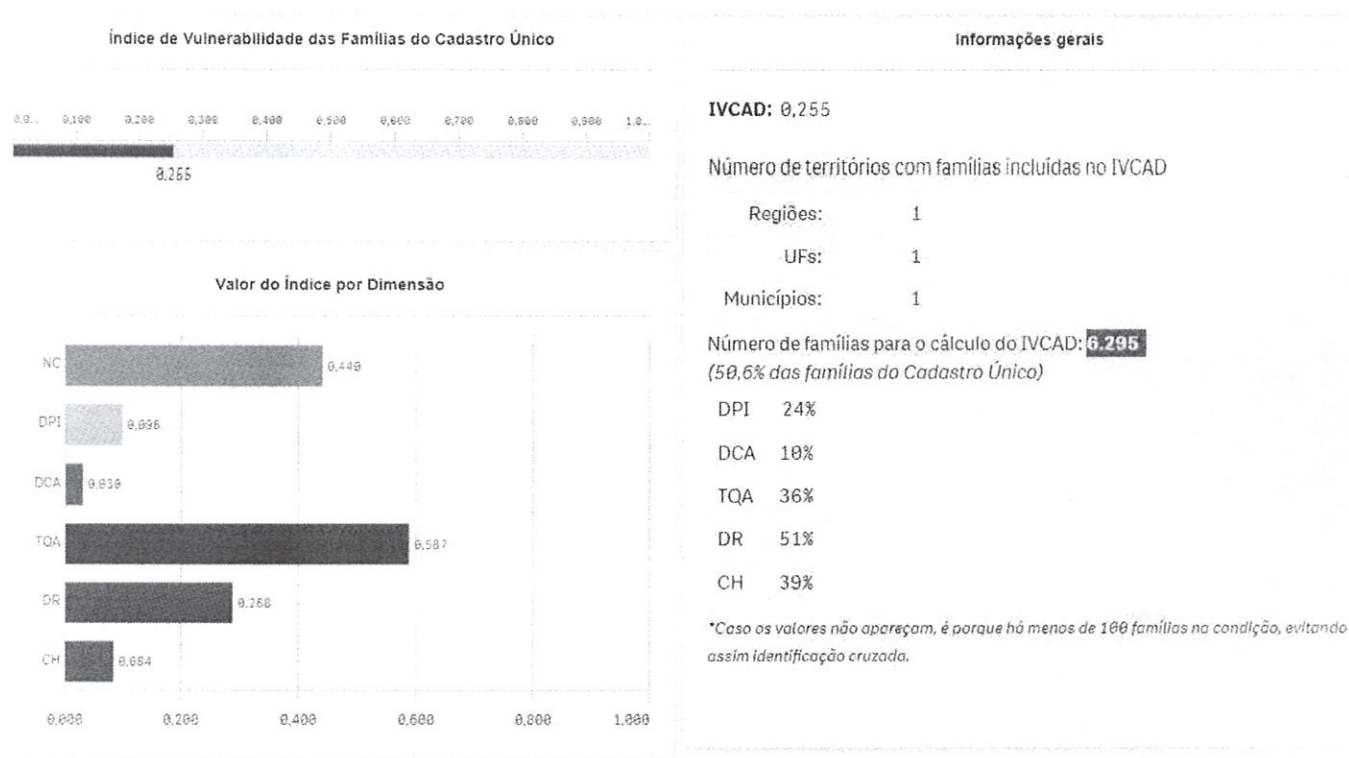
Índice de Vulnerabilidade das Famílias do Cadastro Único

0,0... 0,100 0,200 0,300 0,400 0,500 0,600 0,700 0,800 0,900 1,0...

0,255

Valor do Índice por Dimensão

NC 0,440

DPI 0,096

DCA 0,030

TQA 0,587

DR 0,288

CH 0,084

0,000 0,200 0,400 0,600 0,800 1,000

Informações gerais

IVCAD: 0,255

Número de territórios com famílias incluídas no IVCAD

Regiões: 1

UFs: 1

Municípios: 1

Número de famílias para o cálculo do IVCAD: 6.295
(50,6% das famílias do Cadastro Único)

DPI 24%

DCA 10%

TQA 36%

DR 51%

CH 39%

*Caso os valores não apareçam, é porque há menos de 100 famílias na condição, evitando assim identificação cruzada.